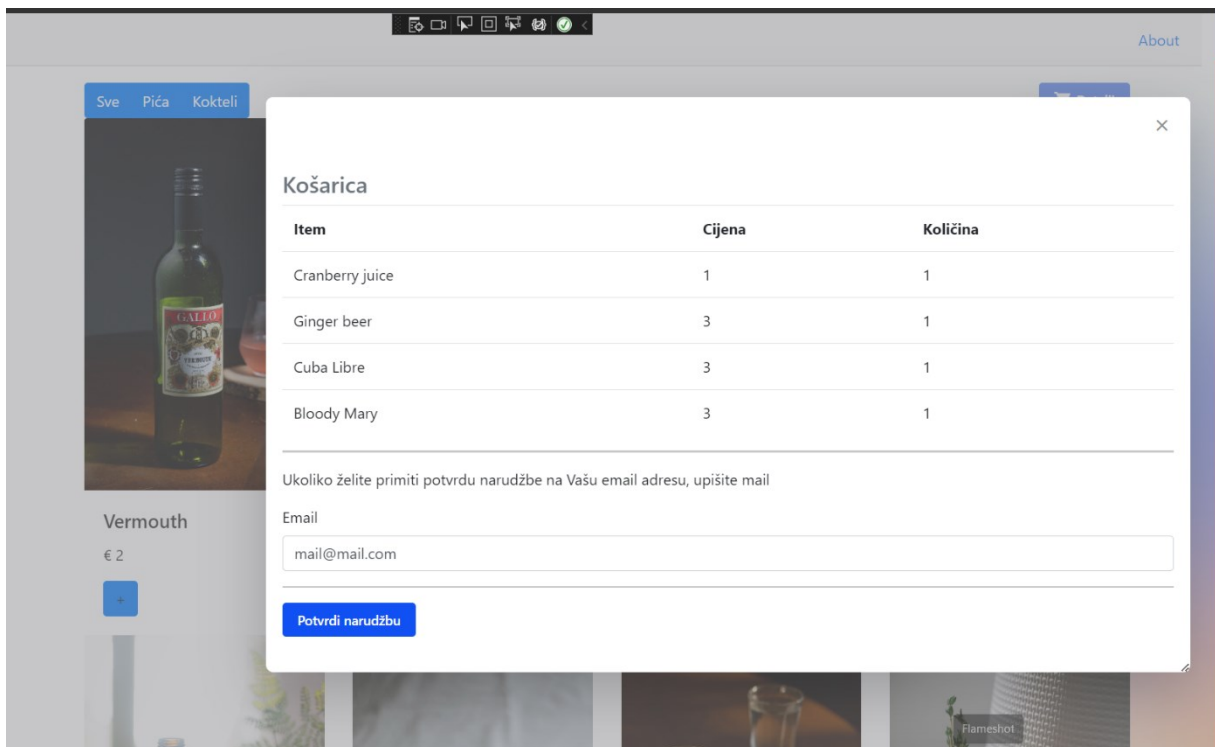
About

Sve Pića Kokteli

×

Košarica

| Item | Cijena | Količina |
|---|---|---|
| Cranberry juice | 1 | 1 |
| Ginger beer | 3 | 1 |
| Cuba Libre | 3 | 1 |
| Bloody Mary | 3 | 1 |

Ukoliko želite primiti potvrdu narudžbe na Vašu email adresu, upišite mail

Email

mail@mail.com

Potvrdi narudžbu

Vermouth

€ 2

+

Flameshot